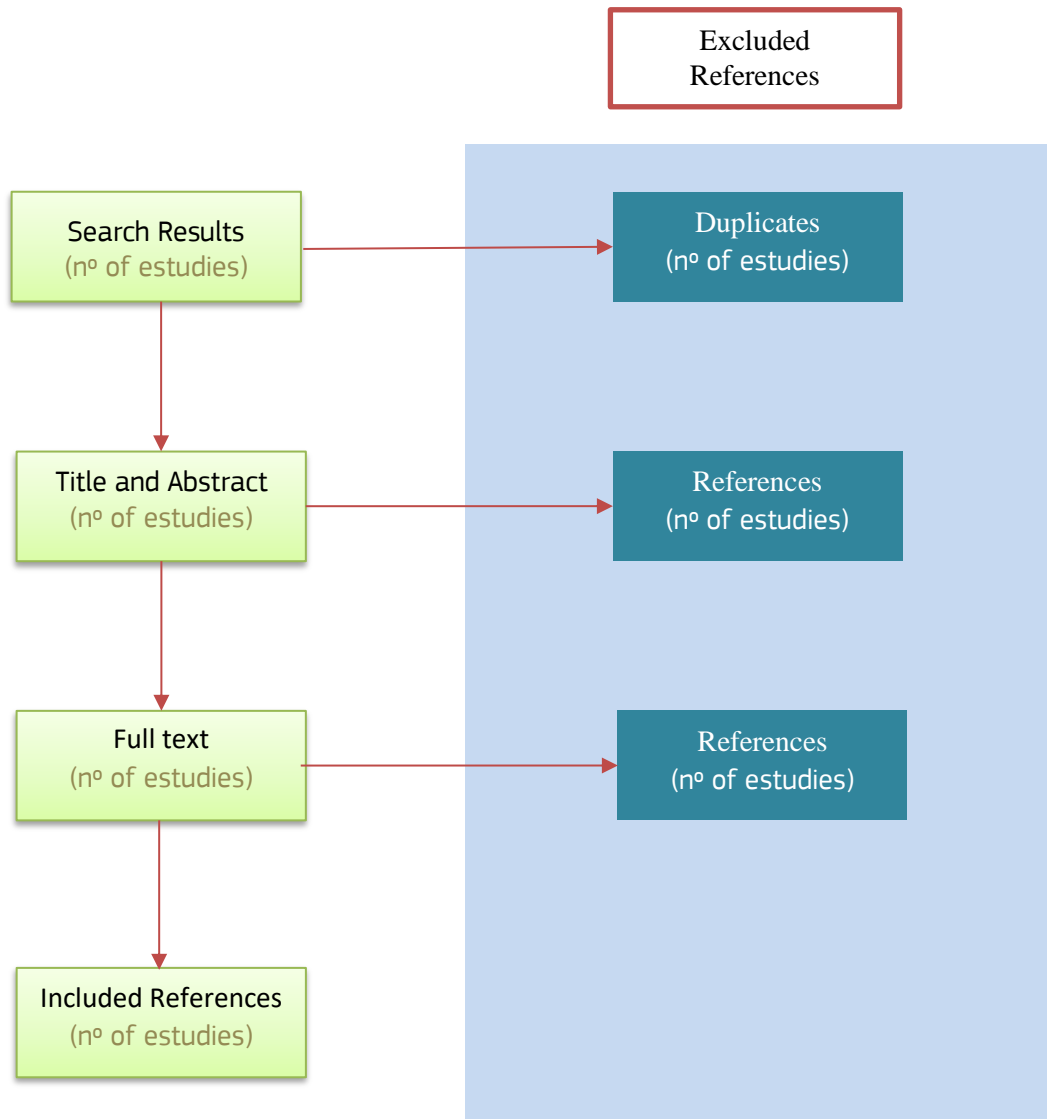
Excluded References

Search Results
(nº of estudies)

Duplicates
(nº of estudies)

Title and Abstract
(nº of estudies)

References
(nº of estudies)

Full text
(nº of estudies)

References
(nº of estudies)

Included References
(nº of estudies)